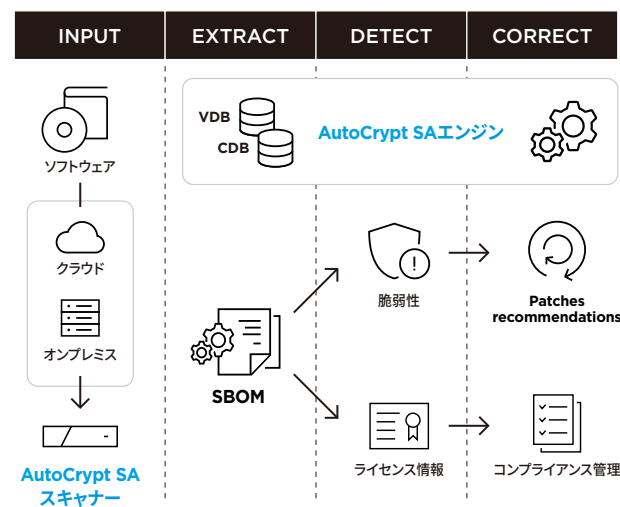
INPUT

EXTRACT

DETECT

CORRECT

ソフトウェア

クラウド

オンプレミス

AutoCrypt SA スキャナー

VDB

CDB

AutoCrypt SAエンジン

SBOM

脆弱性

ライセンス情報

Patches recommendations

コンプライアンス管理